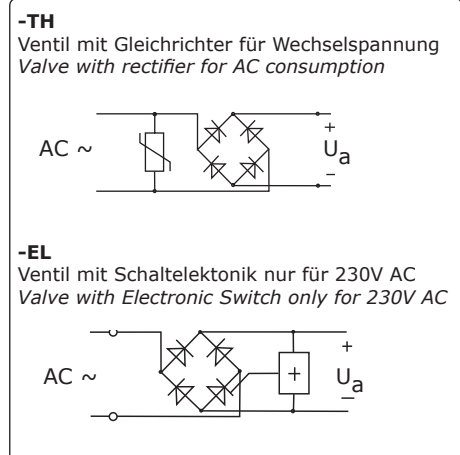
-TH
Ventil mit Gleichrichter für Wechselspannung
Valve with rectifier for AC consumption

AC ~
+
$U_a$
–

-EL
Ventil mit Schaltelektonik nur für 230V AC
Valve with Electronic Switch only for 230V AC

AC ~
+
+
$U_a$
–